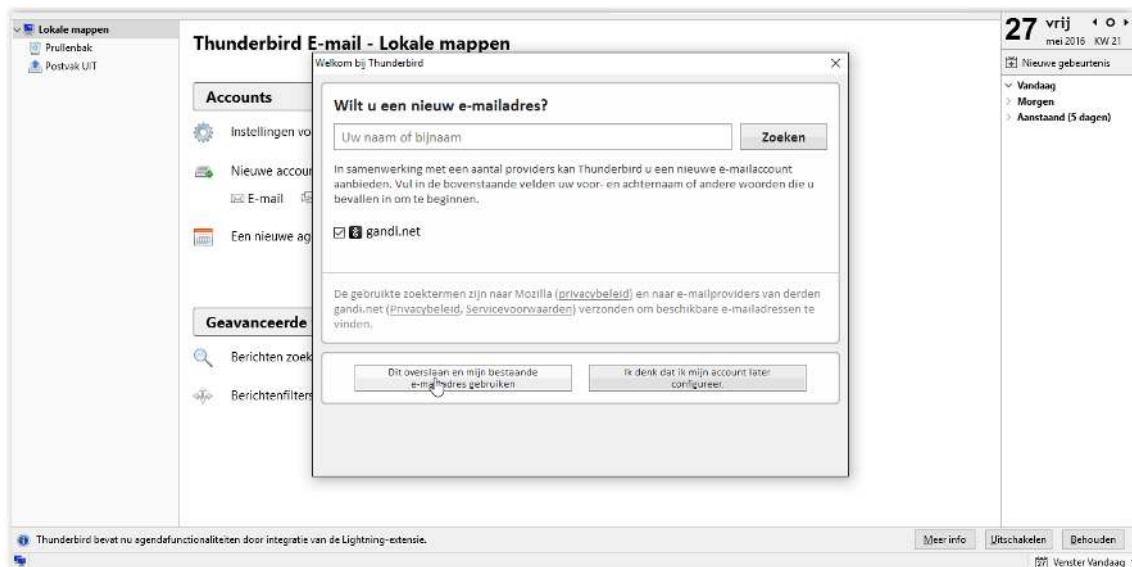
Lokale mappen
Prullenbak
Postvak UIT

Thunderbird E-mail - Lokale mappen

Accounts

Instellingen vo

Nieuwe accou

E-mail

Een nieuwe ag

Geavanceerde

Berichten zoek

Berichtenfilters

Welkom bij Thunderbird

Wilt u een nieuw e-mailadres?

Uw naam of bijnaam

Zoeken

In samenwerking met een aantal providers kan Thunderbird u een nieuwe e-mailaccount aanbieden. Vul in de bovenstaande velden uw voor- en achternaam of andere woorden die u bevallen in om te beginnen.

gandi.net

De gebruikte zoektermen zijn naar Mozilla (privacybeleid) en naar e-mailproviders van derden gandi.net (Privacybeleid, Servicevoorwaarden) verzonden om beschikbare e-mailadressen te vinden.

Dit overslaan en mijn bestaande e-mailadres gebruiken

Ik denk dat ik mijn account later configureer.

27 vrij
mei 2016 KW 21

Nieuwe gebeurtenis

Vandaag
Morgen
Aanstaand (5 dagen)

Thunderbird bevat nu agendafunctionaliteiten door integratie van de Lightning-extensie.

Meer info

Uitschakelen

Behouden

Venster Vandaag